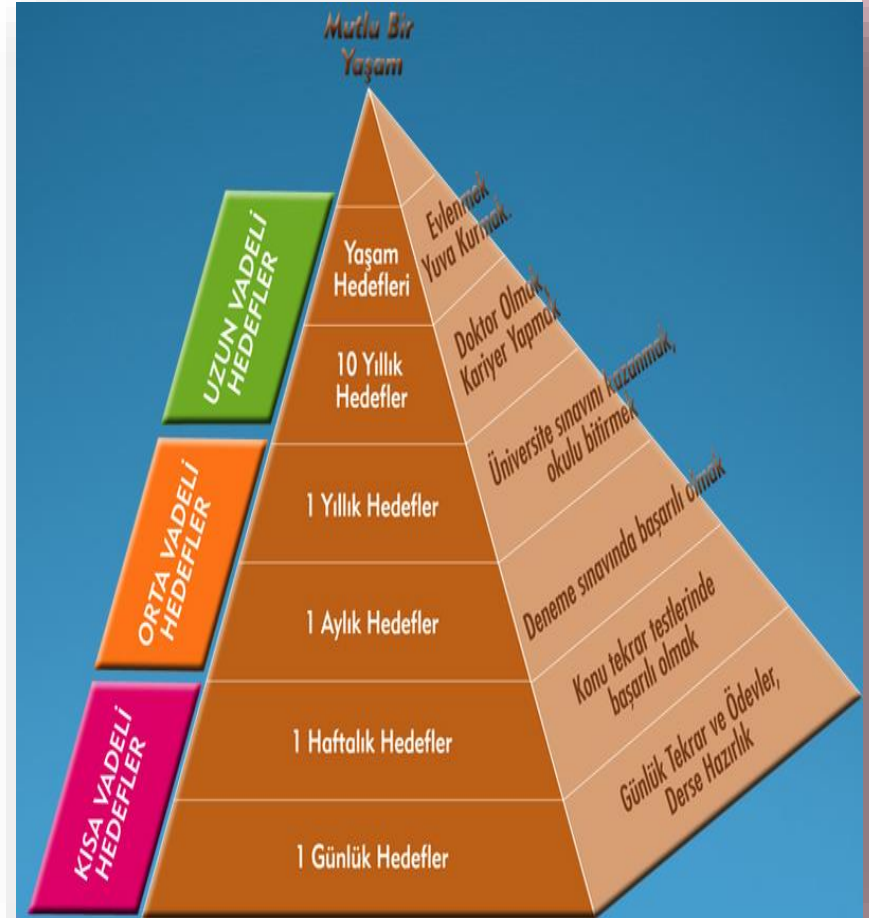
Mutlu Bir Yaşam

UZUN VADELİ HEDEFLER

ORTA VADELİ HEDEFLER

KISA VADELİ HEDEFLER

Yaşam Hedefleri

10 Yıllık Hedefler

1 Yıllık Hedefler

1 Aylık Hedefler

1 Haftalık Hedefler

1 Günlük Hedefler

Evlenmek Yuva Kurmak.

Doktor Olmak Kariyer Yapmak

Üniversite sınavını kazanmak, okulu bitirmek

Deneme sınavında başarılı olmak

Konu tekrar testlerinde başarılı olmak

Günlük Tekrar ve Ödevler, Derse Hazırlık